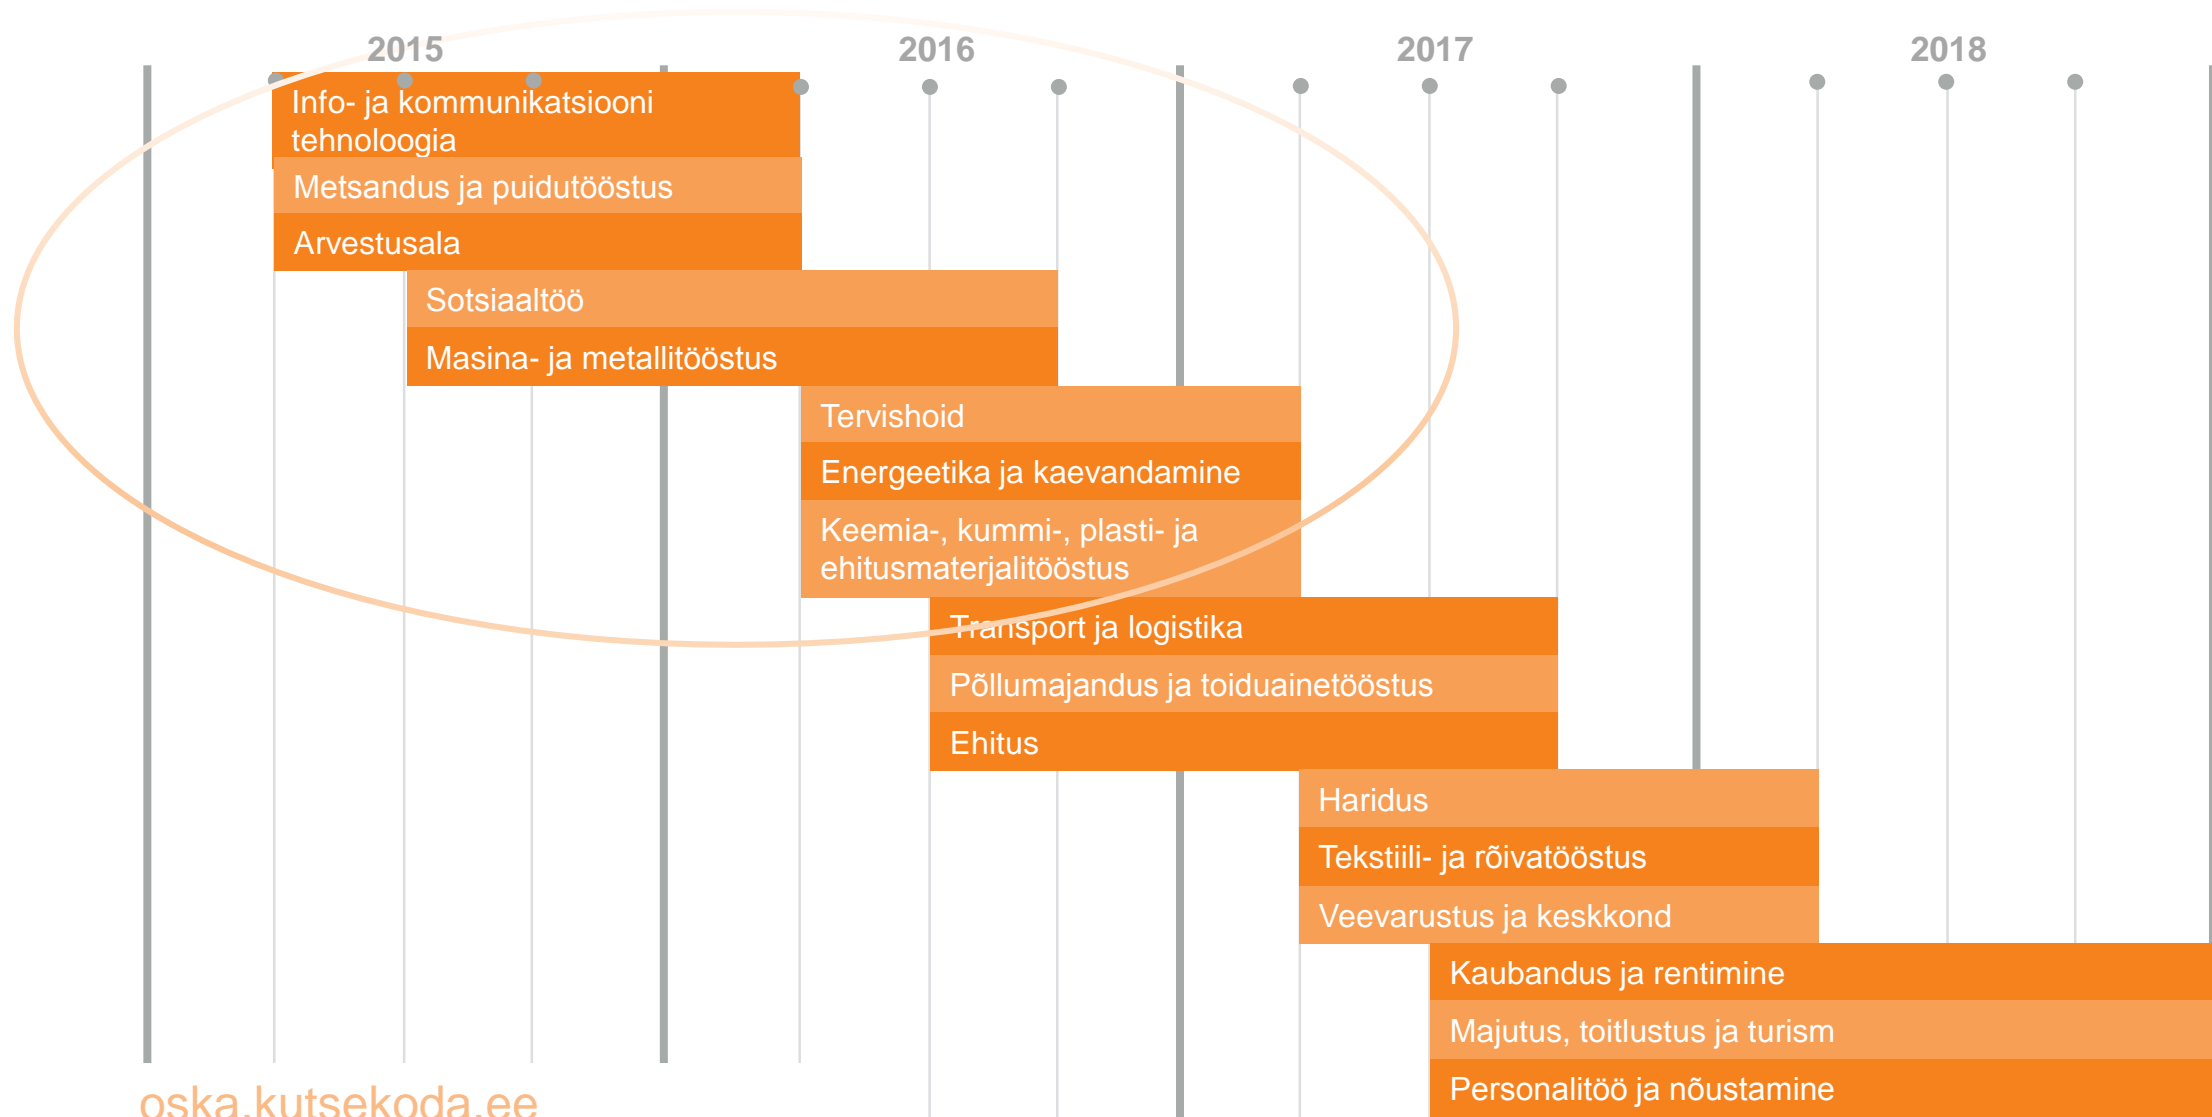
2015 2016 2017 2018

Info- ja kommunikatsiooni tehnoloogia
Metsandus ja puidutööstus
Arvestusala
Sotsiaaltöö
Masina- ja metallitööstus
Tervishoid
Energeetika ja kaevandamine
Keemia-, kummi-, plasti- ja ehitusmaterjalitööstus
Transport ja logistika
Põllumajandus ja toiduainetööstus
Ehitus
Haridus
Tekstiili- ja rõivatööstus
Veevarustus ja keskkond
Kaubandus ja rentimine
Majutus, toitlustus ja turism
Personalitöö ja nõustamine

oska.kutsekoda.ee